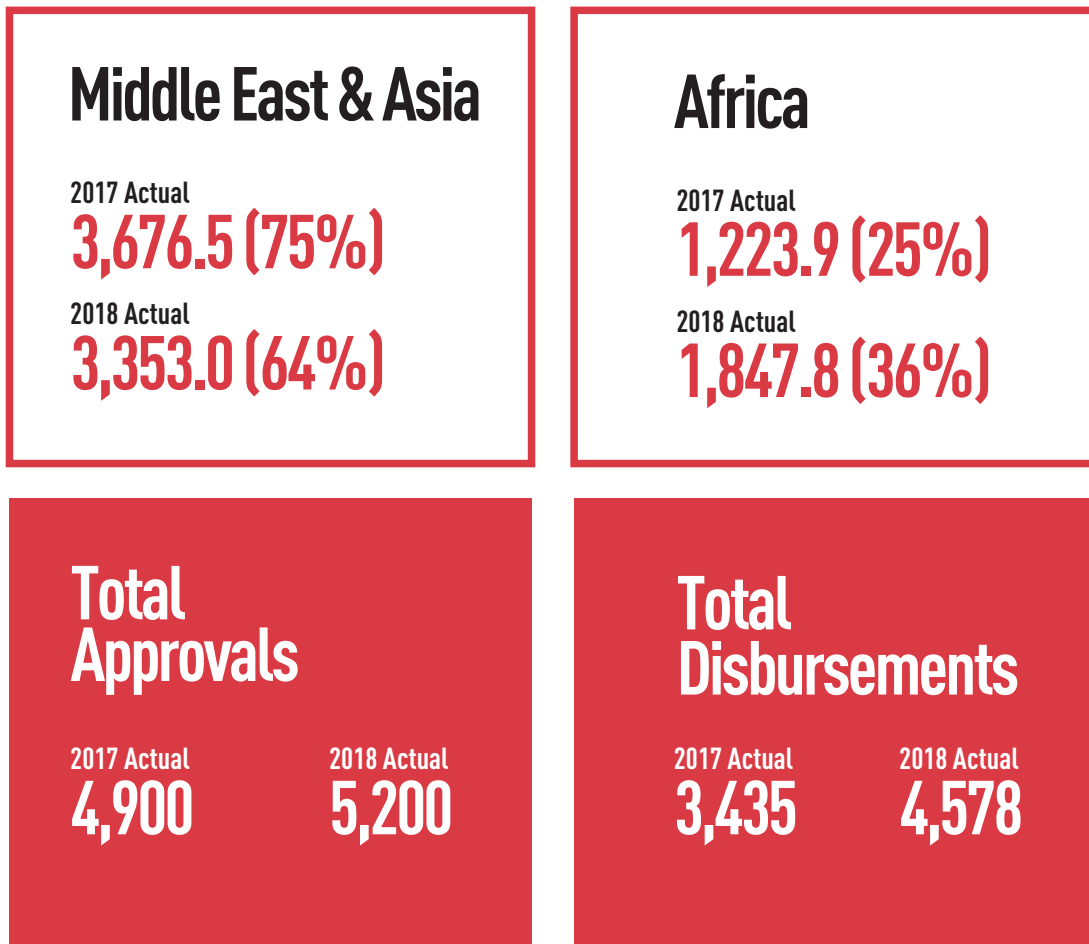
Middle East & Asia

2017 Actual
3,676.5 (75%)

2018 Actual
3,353.0 (64%)

Africa

2017 Actual
1,223.9 (25%)

2018 Actual
1,847.8 (36%)

Total Approvals

2017 Actual
4,900

2018 Actual
5,200

Total Disbursements

2017 Actual
3,435

2018 Actual
4,578